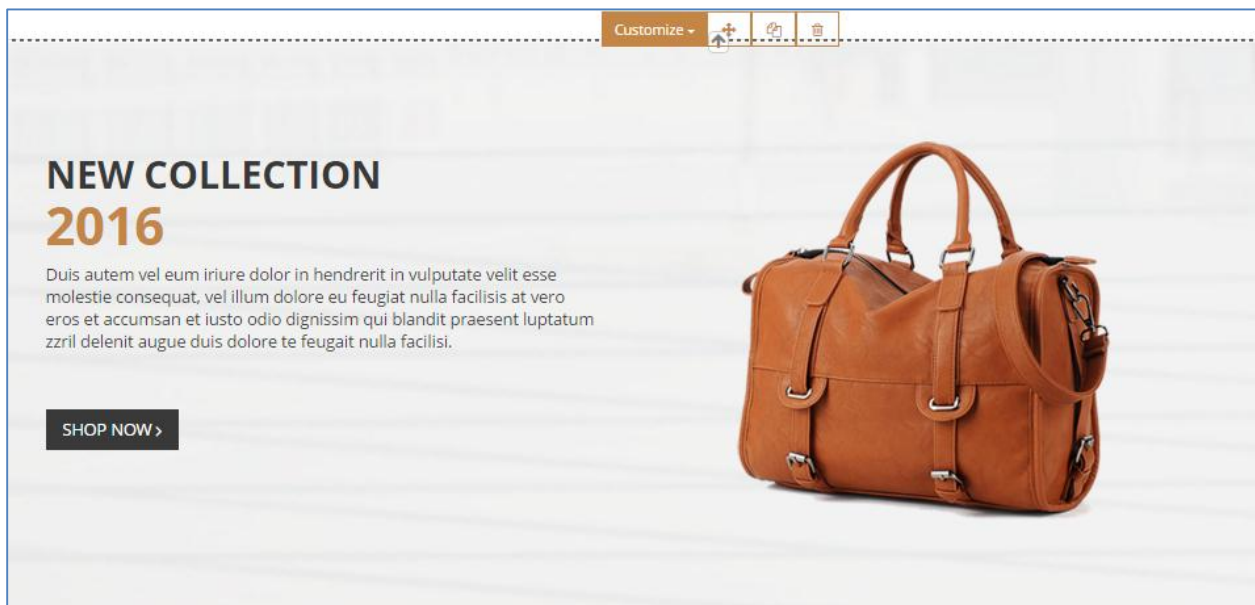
Customize ▾

NEW COLLECTION
2016

Duis autem vel eum iriure dolor in hendrerit in vulputate velit esse molestie consequat, vel illum dolore eu feugiat nulla facilisis at vero eros et accumsan et iusto odio dignissim qui blandit praesent luptatum zzril delenit augue duis dolore te feugait nulla facilisi.

SHOP NOW ›